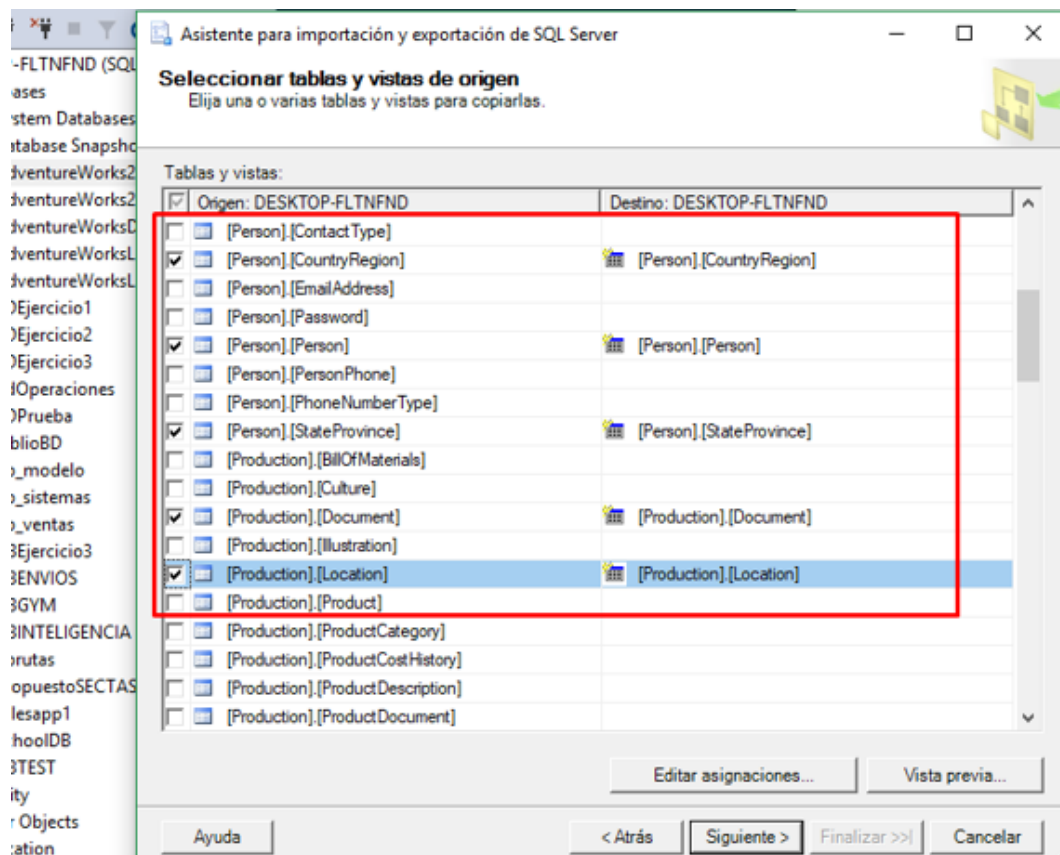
-FLTNFND (SQL
ases
stem Databases
atabase Snapsho
dventureWorks2
dventureWorks2
dventureWorksD
dventureWorksL
dventureWorksL
Ejercicio1
Ejercicio2
Ejercicio3
dOperaciones
Prueba
blioBD
_modelo
_sistemas
_ventas
BEjercicio3
BENVIOS
BGYM
BINTELIGENCIA
rutas
opuestoSECTAS
lesapp1
hoolDB
BTEST
ity
Objects
ation

Asistente para importación y exportación de SQL Server

Seleccionar tablas y vistas de origen
Elija una o varias tablas y vistas para copiarlas.

Tablas y vistas:

| | Origen: DESKTOP-FLTNFND | Destino: DESKTOP-FLTNFND |
|---|---|---|
| ☐ | [Person].[ContactType] | |
| ☑ | [Person].[CountryRegion] | [Person].[CountryRegion] |
| ☐ | [Person].[EmailAddress] | |
| ☐ | [Person].[Password] | |
| ☑ | [Person].[Person] | [Person].[Person] |
| ☐ | [Person].[PersonPhone] | |
| ☐ | [Person].[PhoneNumberType] | |
| ☑ | [Person].[StateProvince] | [Person].[StateProvince] |
| ☐ | [Production].[BillOfMaterials] | |
| ☐ | [Production].[Culture] | |
| ☑ | [Production].[Document] | [Production].[Document] |
| ☐ | [Production].[Illustration] | |
| ☑ | [Production].[Location] | [Production].[Location] |
| ☐ | [Production].[Product] | |
| ☐ | [Production].[ProductCategory] | |
| ☐ | [Production].[ProductCostHistory] | |
| ☐ | [Production].[ProductDescription] | |
| ☐ | [Production].[ProductDocument] | |

Editar asignaciones... Vista previa...

Ayuda < Atrás Siguiente > Finalizar >>| Cancelar